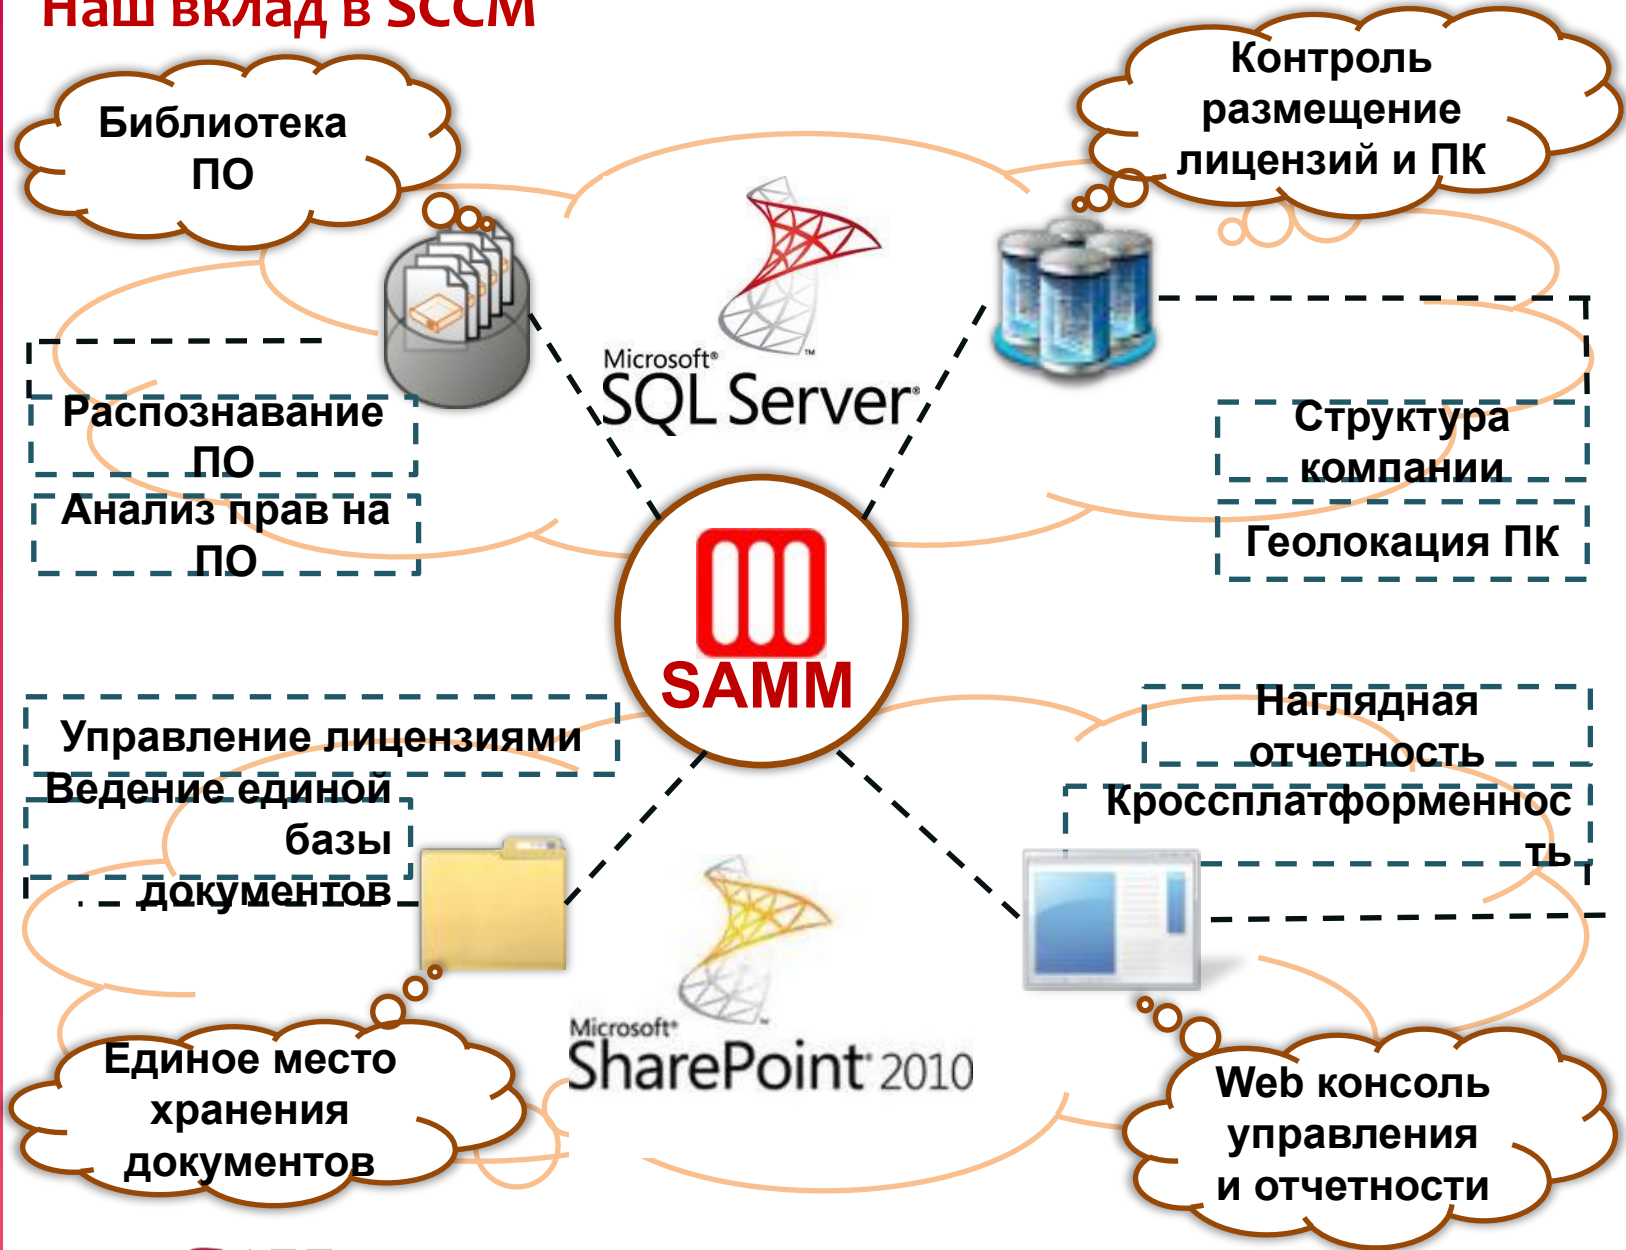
Наш вклад в SCCM

Библиотека ПО

Контроль размещение лицензий и ПК

Microsoft SQL Server

Распознавание ПО

Анализ прав на ПО

Структура компании

Геолокация ПК

SAMM

Управление лицензиями

Ведение единой базы документов

Наглядная отчетность

Кроссплатформенность

Microsoft SharePoint 2010

Единое место хранения документов

Web консоль управления и отчетности